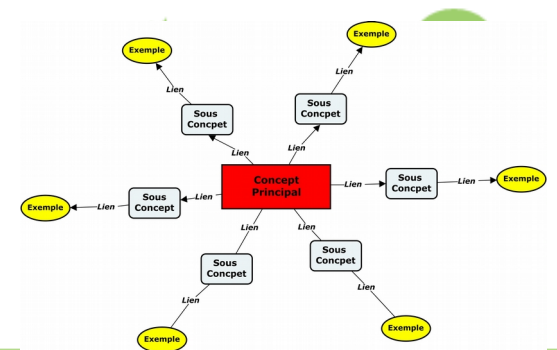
Exemple

Lien

Sous Concpet

Lien

Exemple

Lien

Sous Concpet

Lien

Concept Principal

Lien

Sous Concpet

Lien

Exemple

Exemple

Lien

Sous Concept

Lien

Lien

Lien

Sous Concpet

Sous Concpet

Lien

Lien

Exemple

Exemple